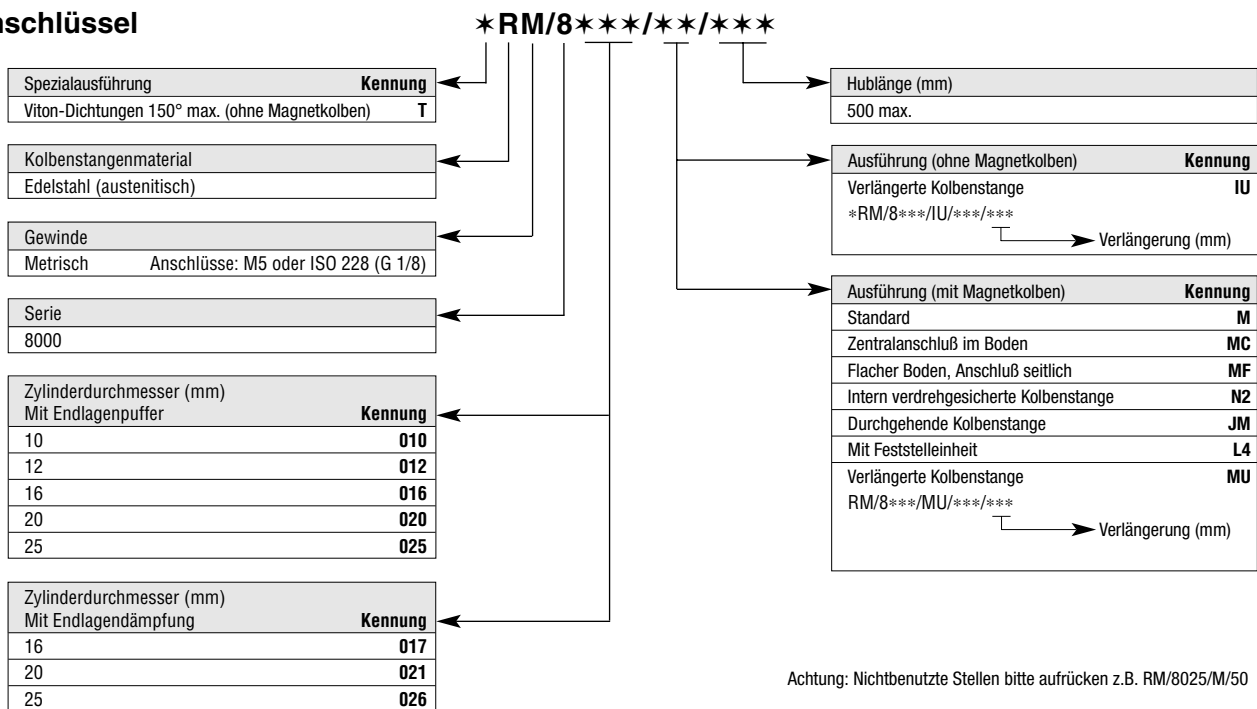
nschlüssel

∗RM/8∗∗∗/∗∗/∗∗∗

| Spezialausführung | Kennung |
|---|---|
| Viton-Dichtungen 150° max. (ohne Magnetkolben) | T |

| Kolbenstangenmaterial |
|---|
| Edelstahl (austenitisch) |

| Gewinde | |
|---|---|
| Metrisch | Anschlüsse: M5 oder ISO 228 (G 1/8) |

| Serie |
|---|
| 8000 |

| Zylinderdurchmesser (mm) Mit Endlagenpuffer | Kennung |
|---|---|
| 10 | 010 |
| 12 | 012 |
| 16 | 016 |
| 20 | 020 |
| 25 | 025 |

| Zylinderdurchmesser (mm) Mit Endlagendämpfung | Kennung |
|---|---|
| 16 | 017 |
| 20 | 021 |
| 25 | 026 |

| Hublänge (mm) |
|---|
| 500 max. |

| Ausführung (ohne Magnetkolben) | Kennung |
|---|---|
| Verlängerte Kolbenstange | IU |

∗RM/8∗∗∗/IU/∗∗∗/∗∗∗
Verlängerung (mm)

| Ausführung (mit Magnetkolben) | Kennung |
|---|---|
| Standard | M |
| Zentralanschluß im Boden | MC |
| Flacher Boden, Anschluß seitlich | MF |
| Intern verdrehgesicherte Kolbenstange | N2 |
| Durchgehende Kolbenstange | JM |
| Mit Feststelleinheit | L4 |
| Verlängerte Kolbenstange | MU |

RM/8∗∗∗/MU/∗∗∗/∗∗∗
Verlängerung (mm)

Achtung: Nichtbenutzte Stellen bitte aufrücken z.B. RM/8025/M/50